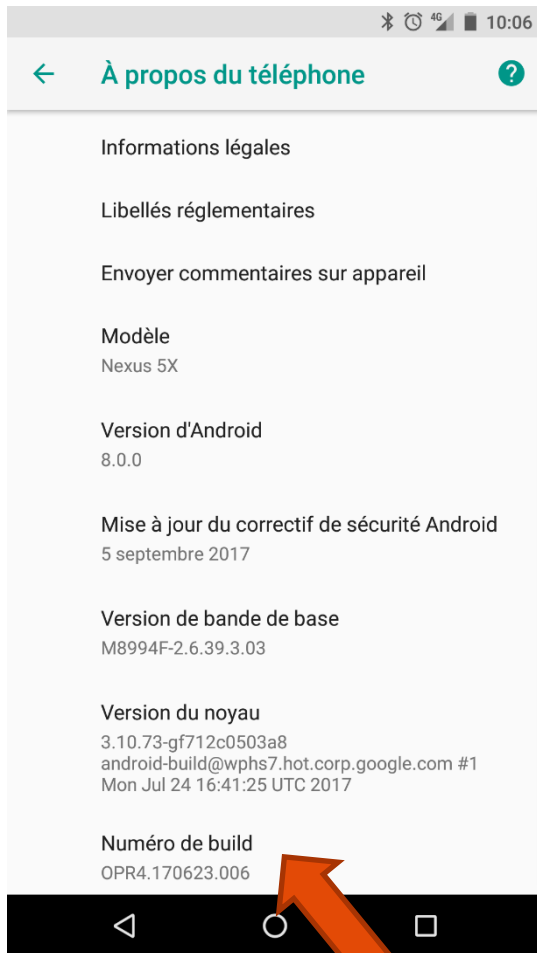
4G 10:06

À propos du téléphone

Informations légales

Libellés réglementaires

Envoyer commentaires sur appareil

Modèle
Nexus 5X

Version d'Android
8.0.0

Mise à jour du correctif de sécurité Android
5 septembre 2017

Version de bande de base
M8994F-2.6.39.3.03

Version du noyau
3.10.73-gf712c0503a8
android-build@wphs7.hot.corp.google.com #1
Mon Jul 24 16:41:25 UTC 2017

Numéro de build
OPR4.170623.006